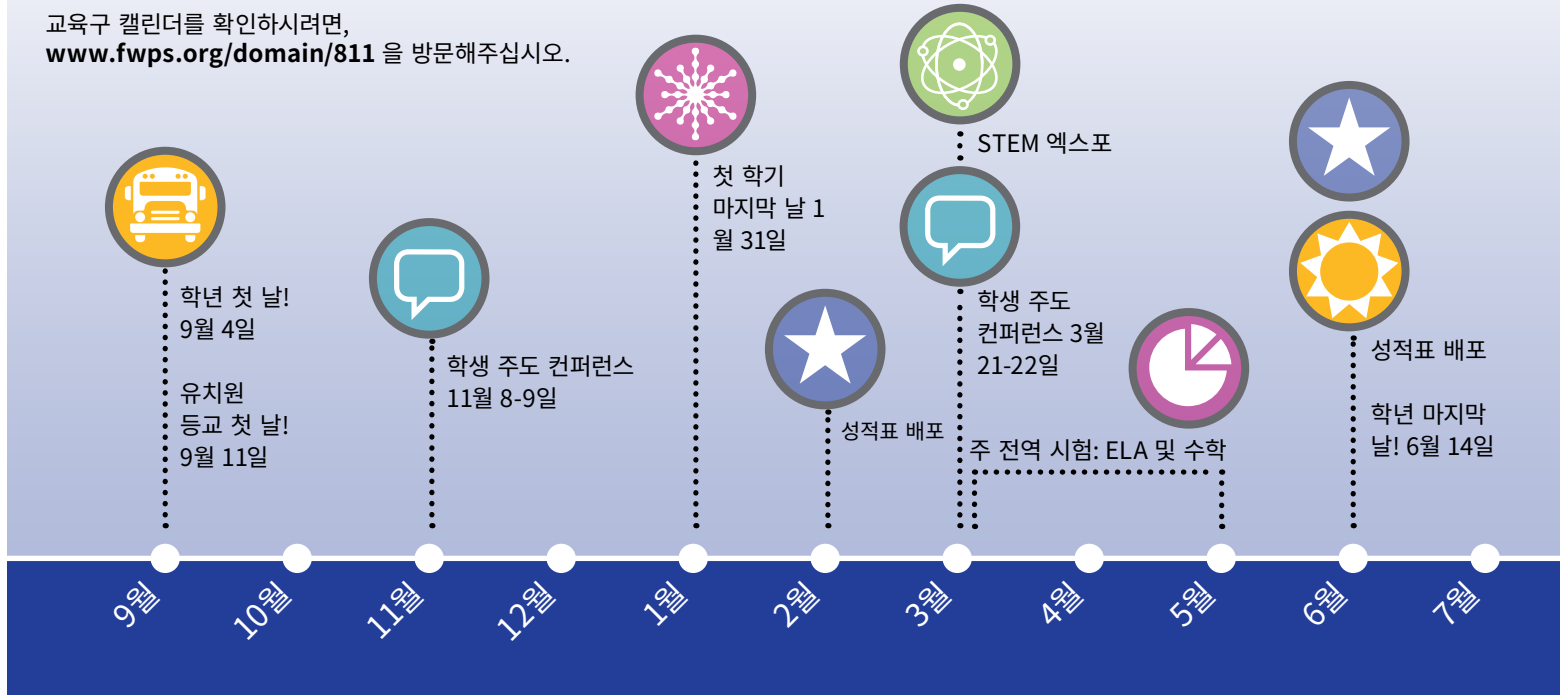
교육구 캘린더를 확인하시려면,
**www.fwps.org/domain/811** 을 방문해주십시오.

학년 첫 날!
9월 4일

유치원
등교 첫 날!
9월 11일

학생 주도 컨퍼런스
11월 8-9일

첫 학기
마지막 날 1
월 31일

성적표 배포

STEM 엑스포

학생 주도
컨퍼런스 3월
21-22일

주 전역 시험: ELA 및 수학

성적표 배포

학년 마지막
날! 6월 14일

9월
10월
11월
12월
1월
2월
3월
4월
5월
6월
7월